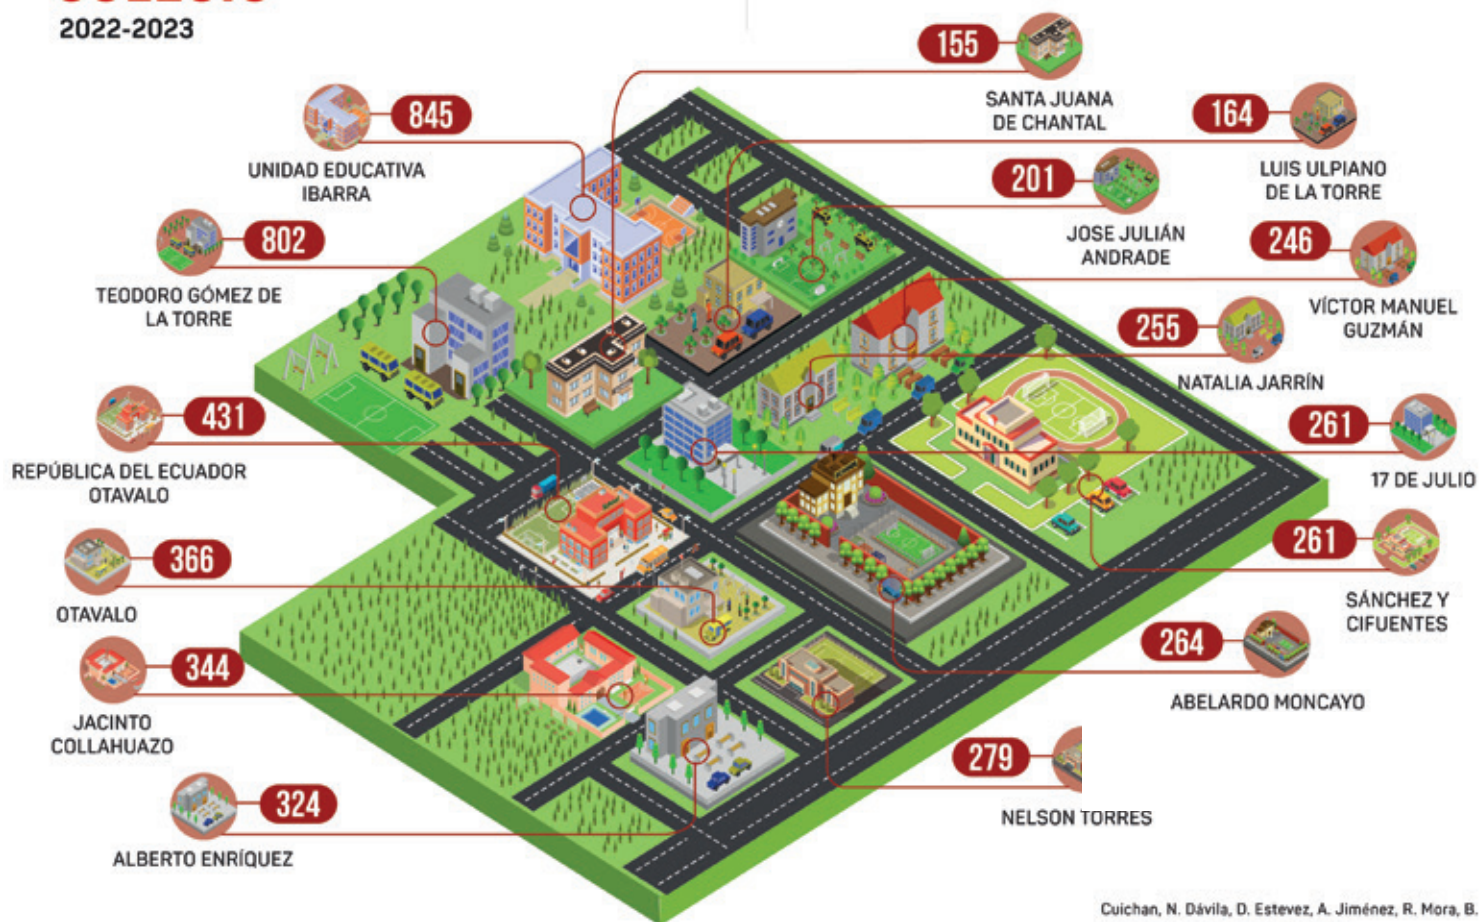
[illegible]
2022-2023

155
SANTA JUANA DE CHANTAL

845
UNIDAD EDUCATIVA IBARRA

164
LUIS ULPIANO DE LA TORRE

201
JOSE JULIÁN ANDRADE

802
TEODORO GÓMEZ DE LA TORRE

246
VÍCTOR MANUEL GUZMÁN

255
NATALIA JARRÍN

431
REPÚBLICA DEL ECUADOR OTAVALO

261
17 DE JULIO

366
OTAVALO

261
SÁNCHEZ Y CIFUENTES

344
JACINTO COLLAHUAZO

264
ABELARDO MONCAYO

279
NELSON TORRES

324
ALBERTO ENRÍQUEZ

Cuichan, N. Dávila, D. Estevez, A. Jiménez, R. Mora, B.